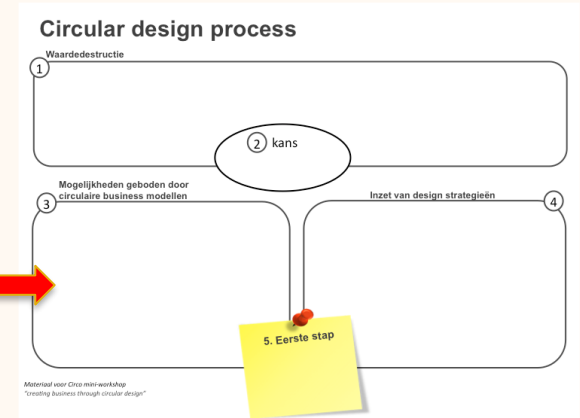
Circular design process

1 Waardedestructie

2 kans

Mogelijkheden geboden door circulaire business modellen 3

Inzet van design strategieën 4

5. Eerste stap

Materiaal voor Circo mini-workshop
"creating business through circular design"